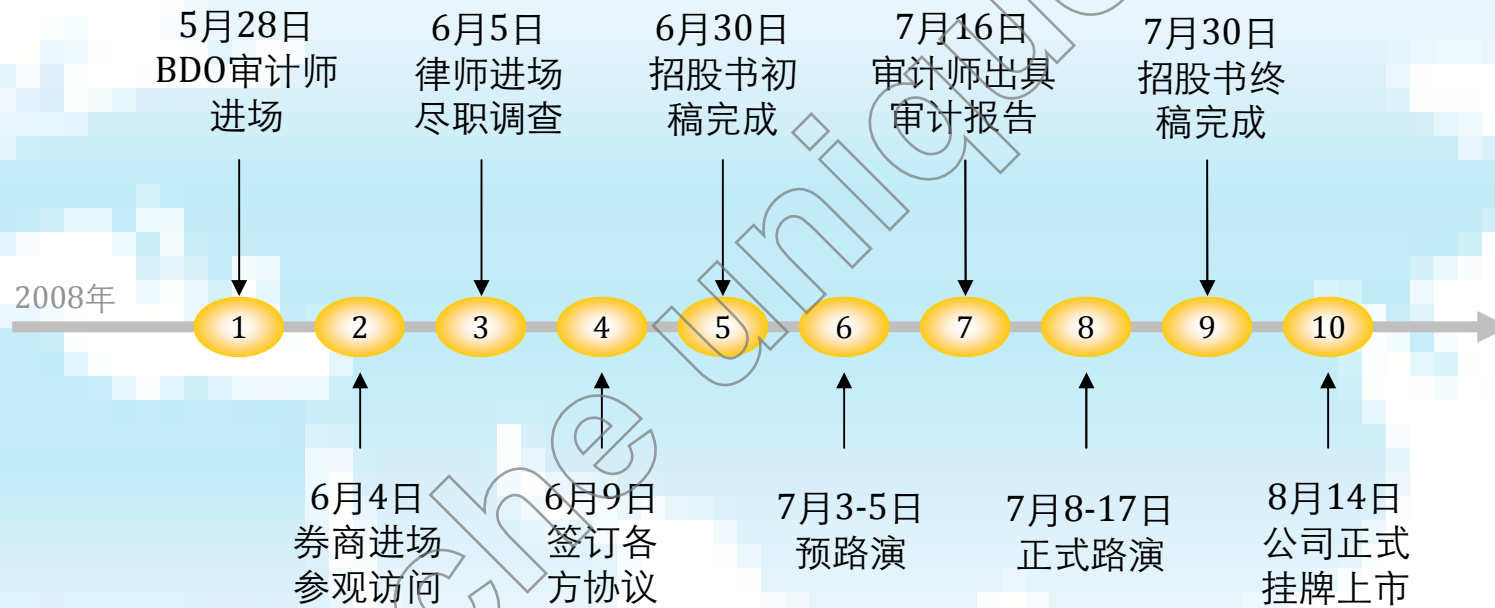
5月28日
BDO审计师进场

6月5日
律师进场尽职调查

6月30日
招股书初稿完成

7月16日
审计师出具审计报告

7月30日
招股书终稿完成

2008年

1 2 3 4 5 6 7 8 9 10

6月4日
券商进场参观访问

6月9日
签订各方协议

7月3-5日
预路演

7月8-17日
正式路演

8月14日
公司正式挂牌上市

the uniq